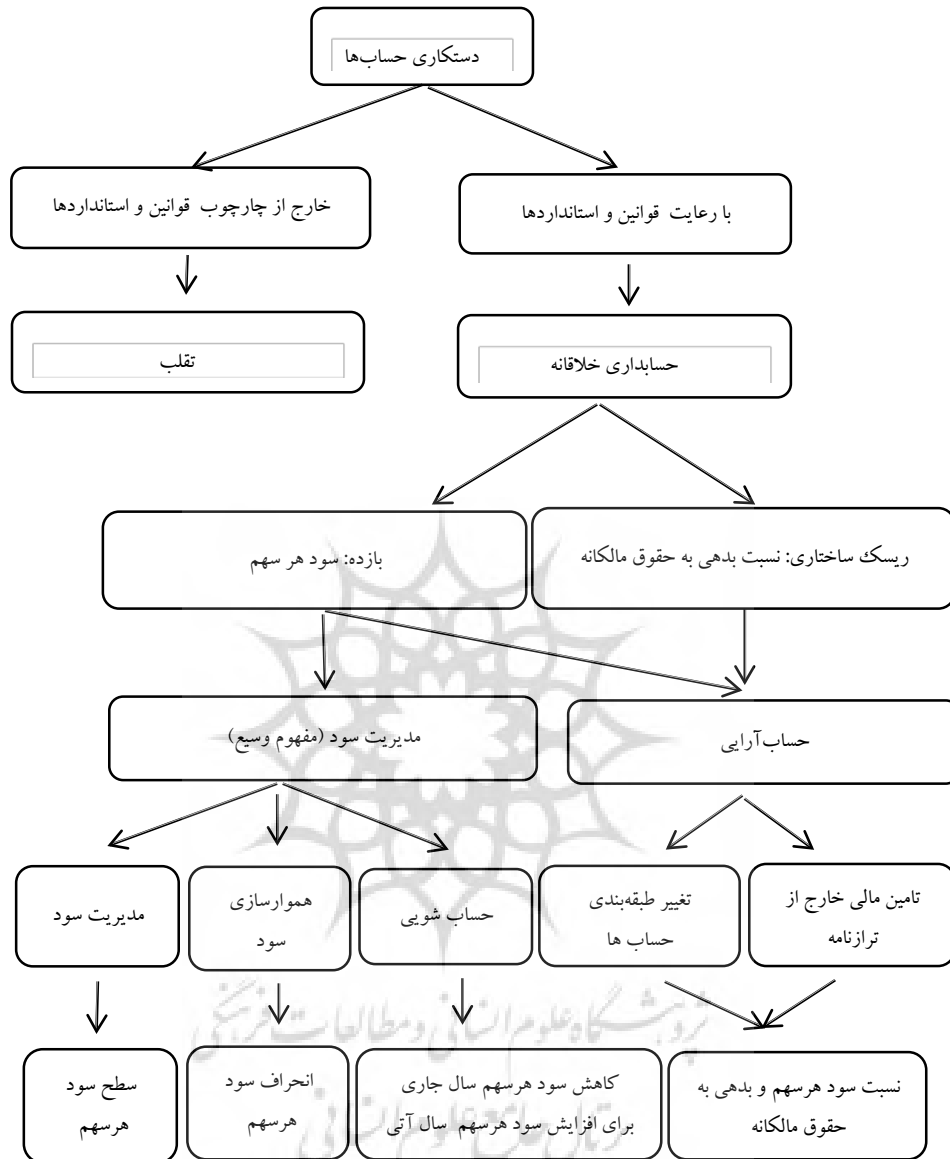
دستکاری حساب‌ها

با رعایت قوانین و استانداردها

خارج از چارچوب قوانین و استانداردها

حسابداری خلاقانه

تقلب

ریسک ساختاری: نسبت بدهی به حقوق مالکانه

بازده: سود هر سهم

حساب‌آرایی

مدیریت سود (مفهوم وسیع)

تامین مالی خارج از ترازنامه

تغییر طبقه‌بندی حساب ها

حساب شویی

هموارسازی سود

مدیریت سود

نسبت سود هرسهم و بدهی به حقوق مالکانه

کاهش سود هرسهم سال جاری برای افزایش سود هرسهم سال آتی

انحراف سود هرسهم

سطح سود هرسهم

پژوهشگاه علوم انسانی و مطالعات فرهنگی
پرتال جامع علوم انسانی